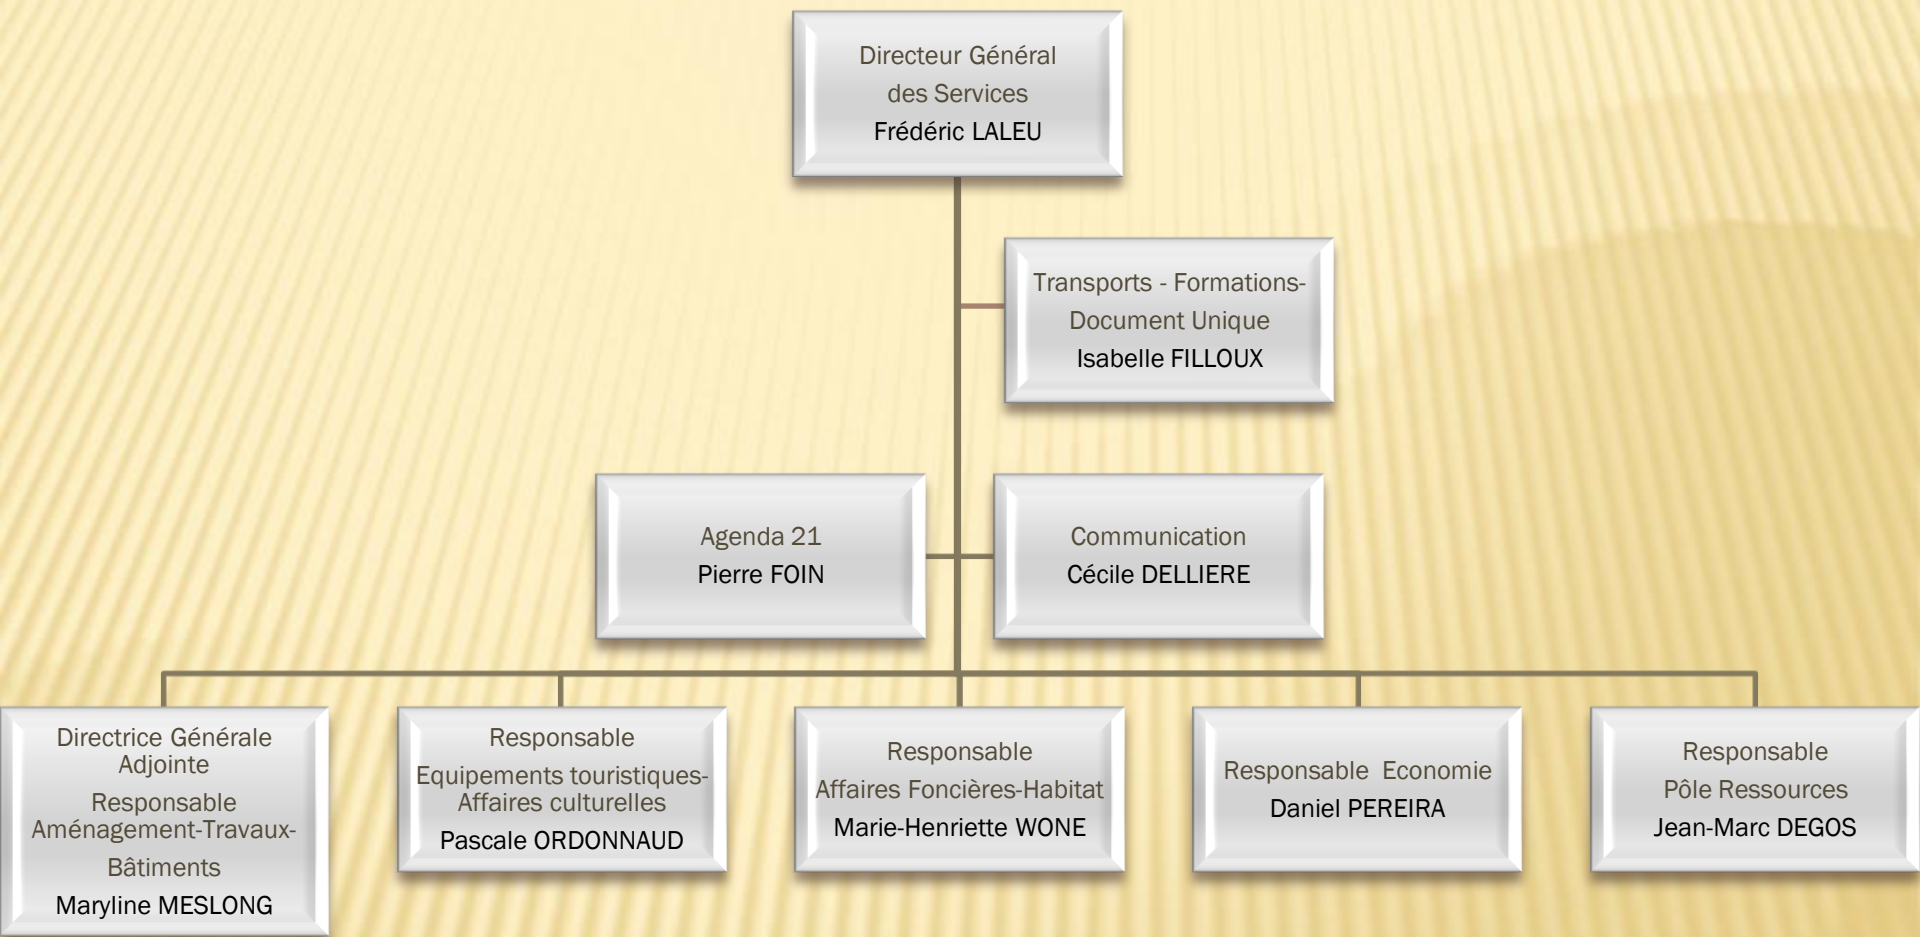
Directeur Général des Services
Frédéric LALEU

Transports - Formations- Document Unique
Isabelle FILLOUX

Agenda 21
Pierre FOIN

Communication
Cécile DELLIERE

Directrice Générale Adjointe
Responsable Aménagement-Travaux-Bâtiments
Maryline MESLONG

Responsable
Equipements touristiques-Affaires culturelles
Pascale ORDONNAUD

Responsable
Affaires Foncières-Habitat
Marie-Henriette WONE

Responsable Economie
Daniel PEREIRA

Responsable
Pôle Ressources
Jean-Marc DEGOS